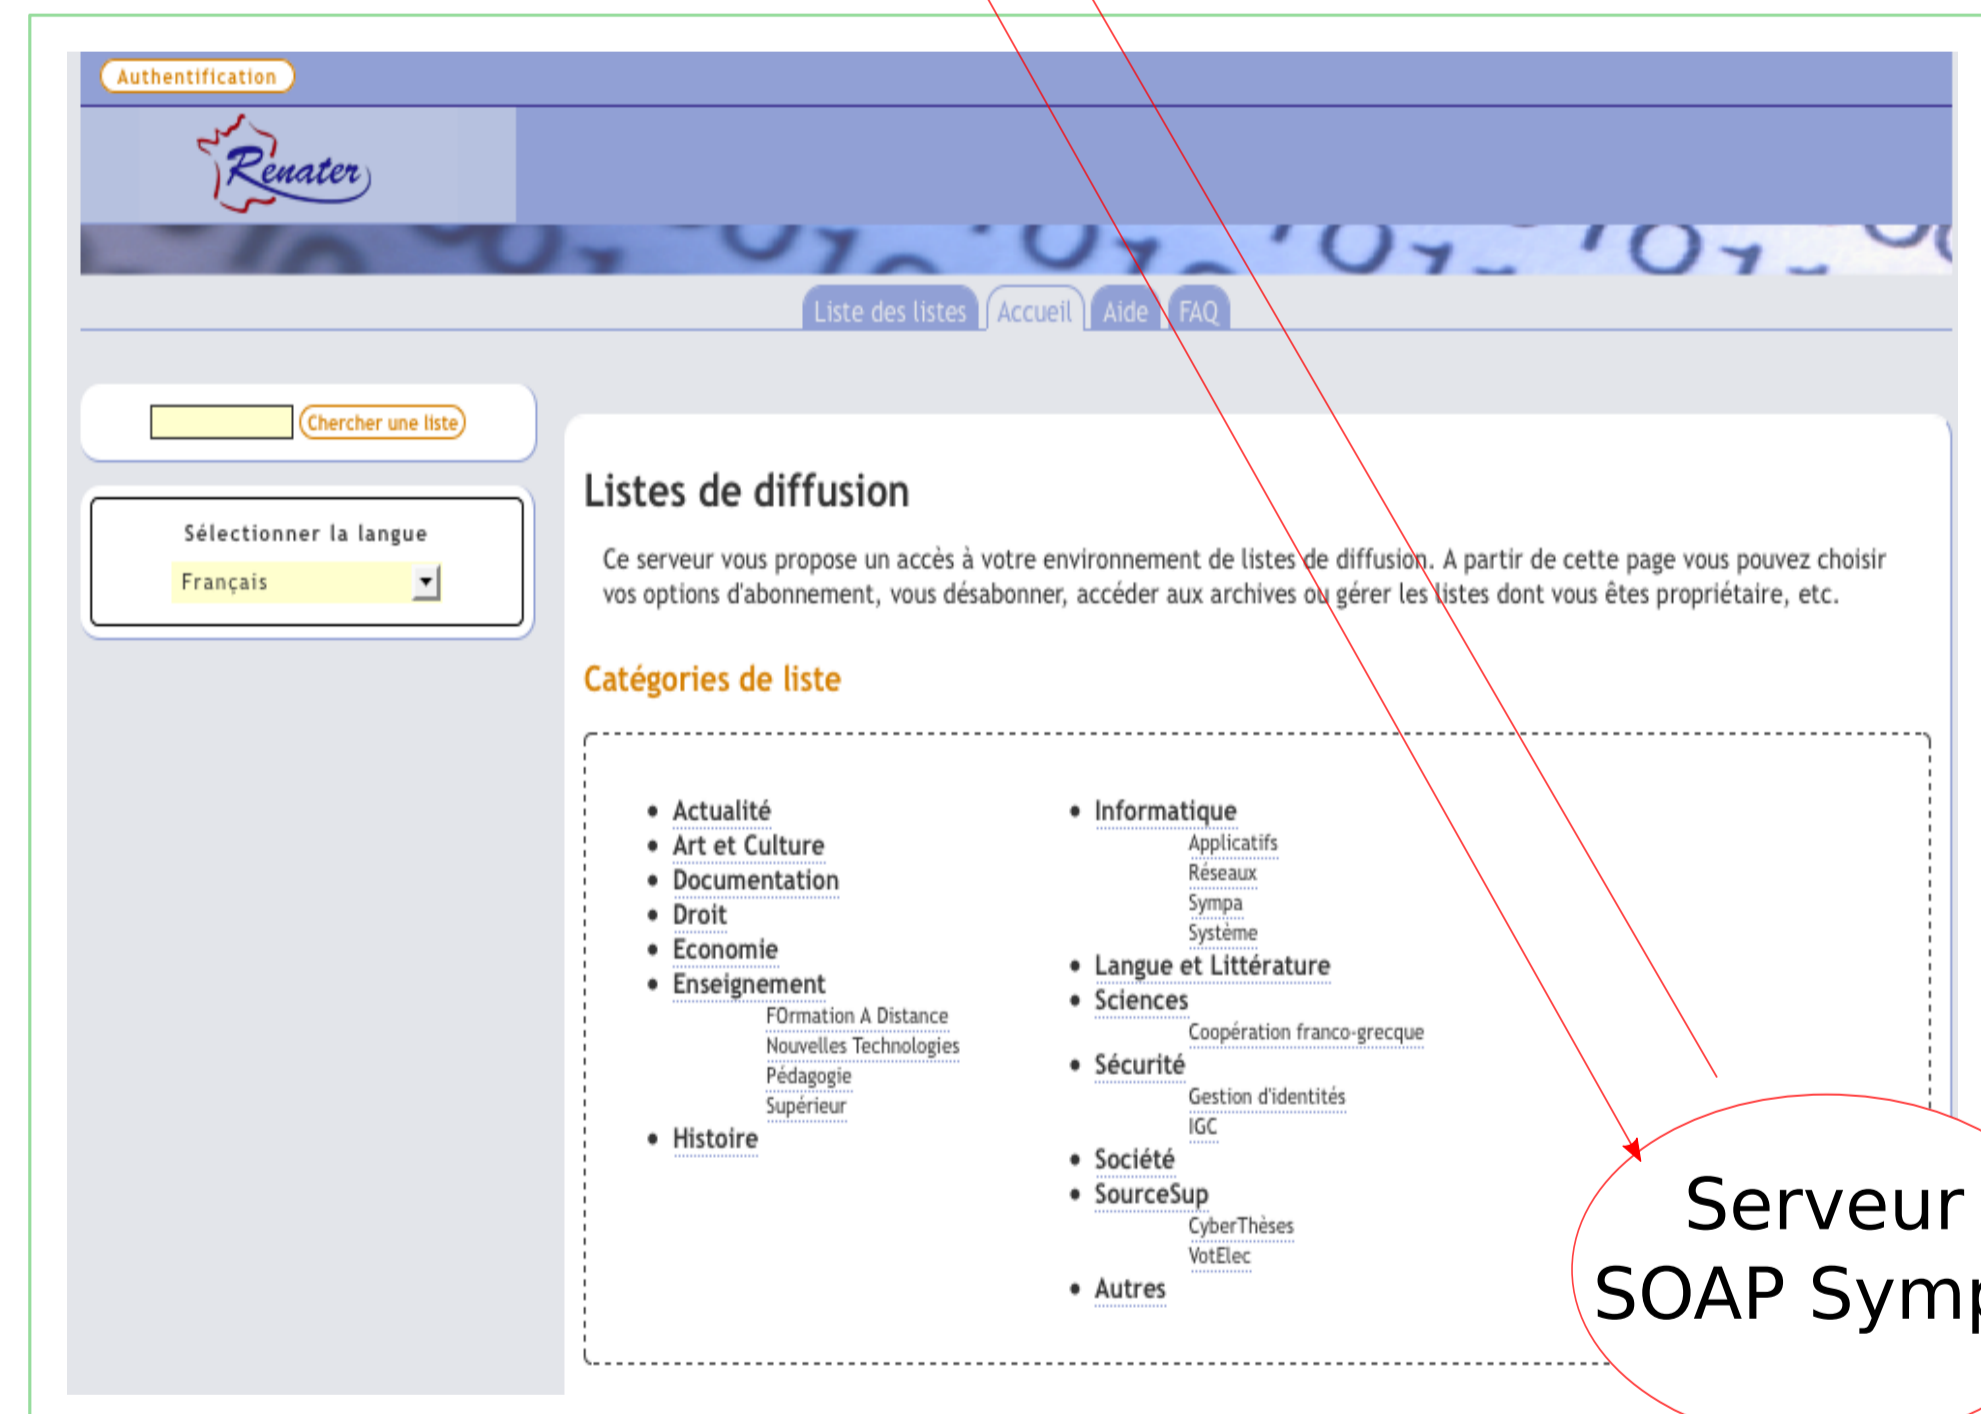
Authentification

Renater

Liste des listes | Accueil | Aide | FAQ

Chercher une liste

Sélectionner la langue

Français

Listes de diffusion

Ce serveur vous propose un accès à votre environnement de listes de diffusion. A partir de cette page vous pouvez choisir vos options d'abonnement, vous désabonner, accéder aux archives ou gérer les listes dont vous êtes propriétaire, etc.

Catégories de liste

- Actualité
- Art et Culture
- Documentation
- Droit
- Economie
- Enseignement
  - FOrmation A Distance
  - Nouvelles Technologies
  - Pédagogie
  - Supérieur
- Histoire

- Informatique
  - Applicatifs
  - Réseaux
  - Sympa
  - Système
- Langue et Littérature
- Sciences
  - Coopération franco-grecque
- Sécurité
  - Gestion d'identités
  - IGC
- Société
- SourceSup
  - CyberThèses
  - VotElec
- Autres

Serveur
SOAP Sym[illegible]